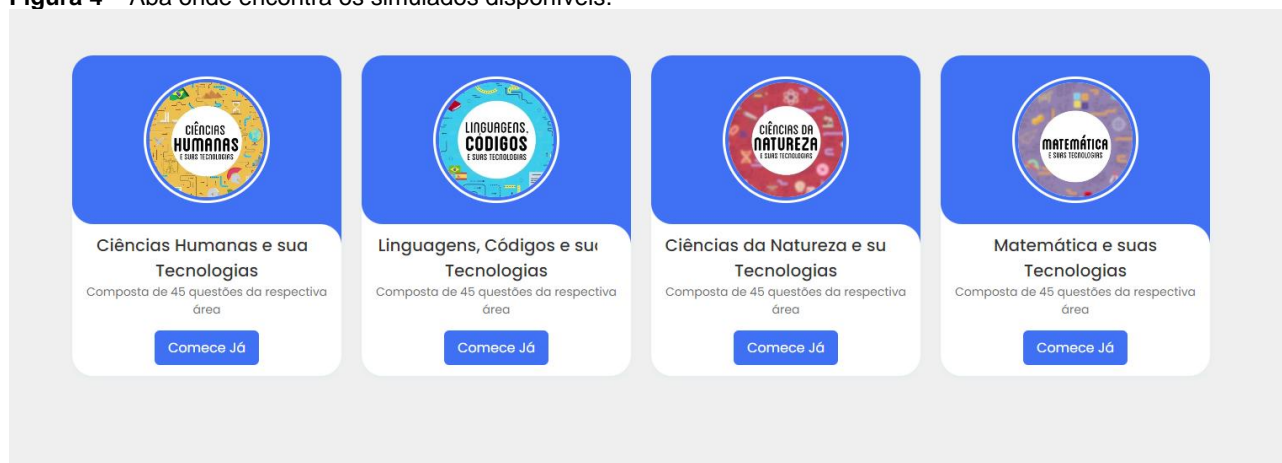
Figura 4 – Aba onde encontra os simulados disponíveis.

CIÊNCIAS HUMANAS E SUAS TECNOLOGIAS

Ciências Humanas e sua Tecnologias

Composta de 45 questões da respectiva área

Comece Já

LINGUAGENS, CÓDIGOS E SUAS TECNOLOGIAS

Linguagens, Códigos e su( Tecnologias

Composta de 45 questões da respectiva área

Comece Já

CIÊNCIAS DA NATUREZA E SUAS TECNOLOGIAS

Ciências da Natureza e su Tecnologias

Composta de 45 questões da respectiva área

Comece Já

MATEMÁTICA E SUAS TECNOLOGIAS

Matemática e suas Tecnologias

Composta de 45 questões da respectiva área

Comece Já